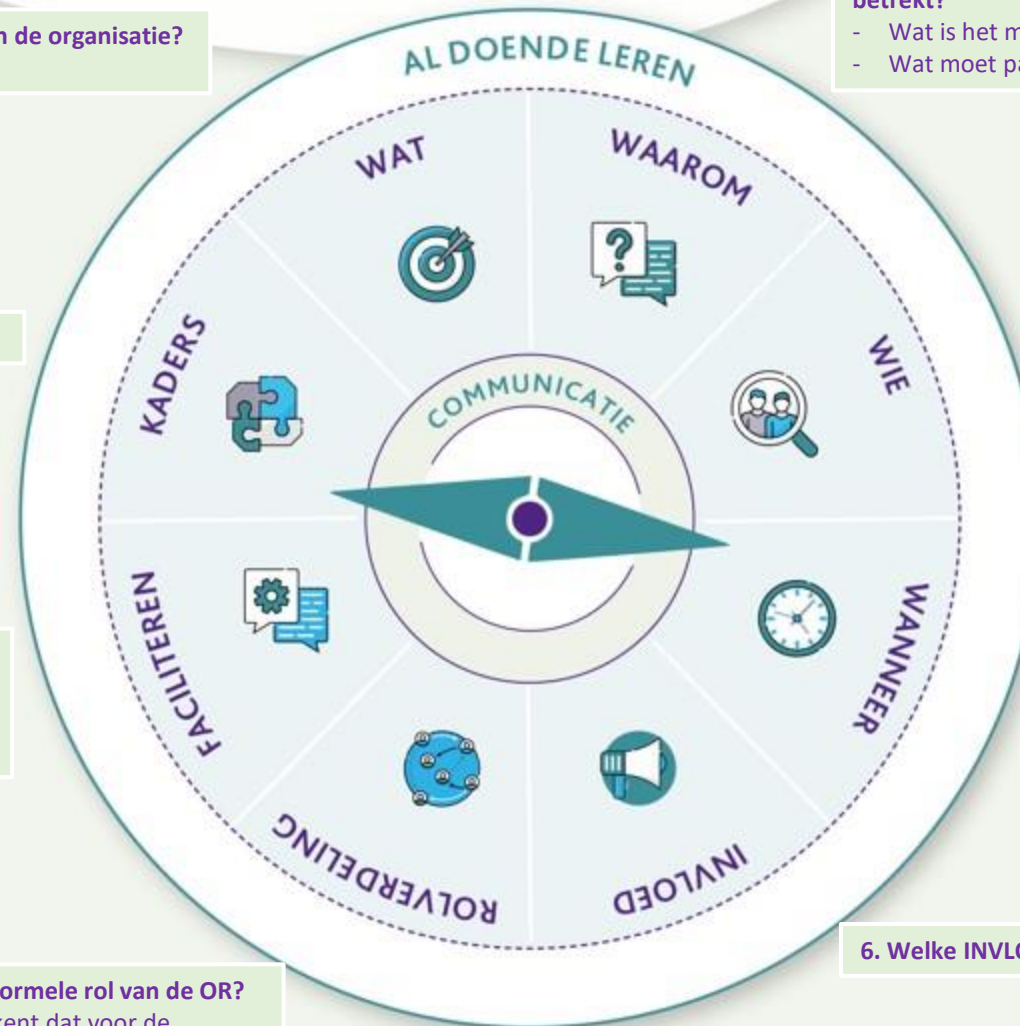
n de organisatie?

betrekt?
- Wat is het m
- Wat moet pa

AL DOENDE LEREN

WAT

WAAROM

WIE

WANNEER

INVLOED

ROLVERDELING

FACILITEREN

KADERS

COMMUNICATIE

6. Welke INVLO

ormele rol van de OR?
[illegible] dat voor de